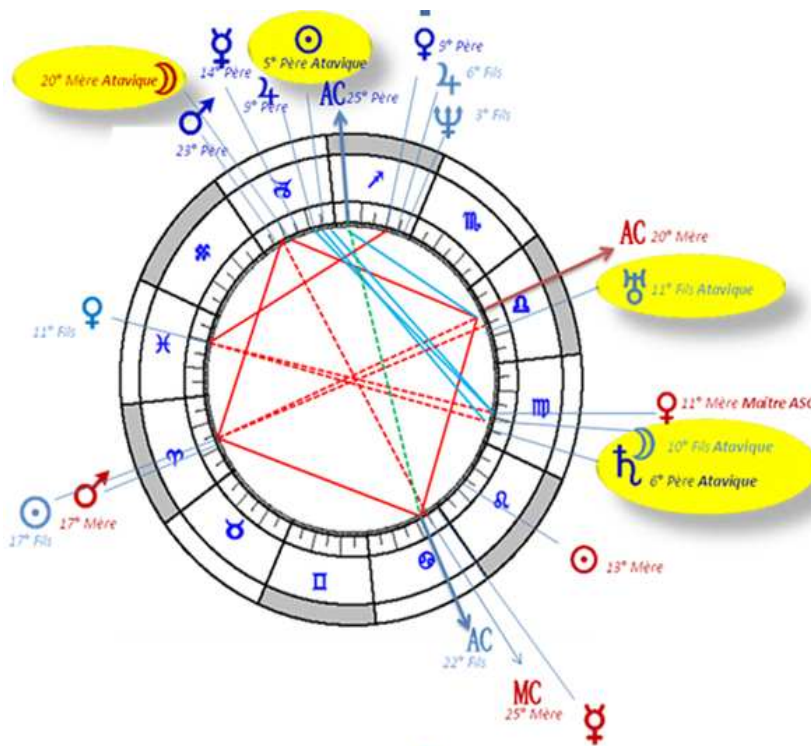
20° Mère Atavique ☽
☿ 14° Père
☉ 5° Père Atavique
♀ 9° Père
♃ 9° Père
♂ 23° Père
AC 25° Père
♃ 6° Fils
♆ 3° Fils
AC 20° Mère
♅ 11° Fils Atavique
♀ 11° Fils
♀ 11° Mère Maître ASC
☽ 10° Fils Atavique
♄ 6° Père Atavique
♂ 17° Mère
☉ 17° Fils
☉ 13° Mère
AC 22° Fils
MC 25° Mère
☿